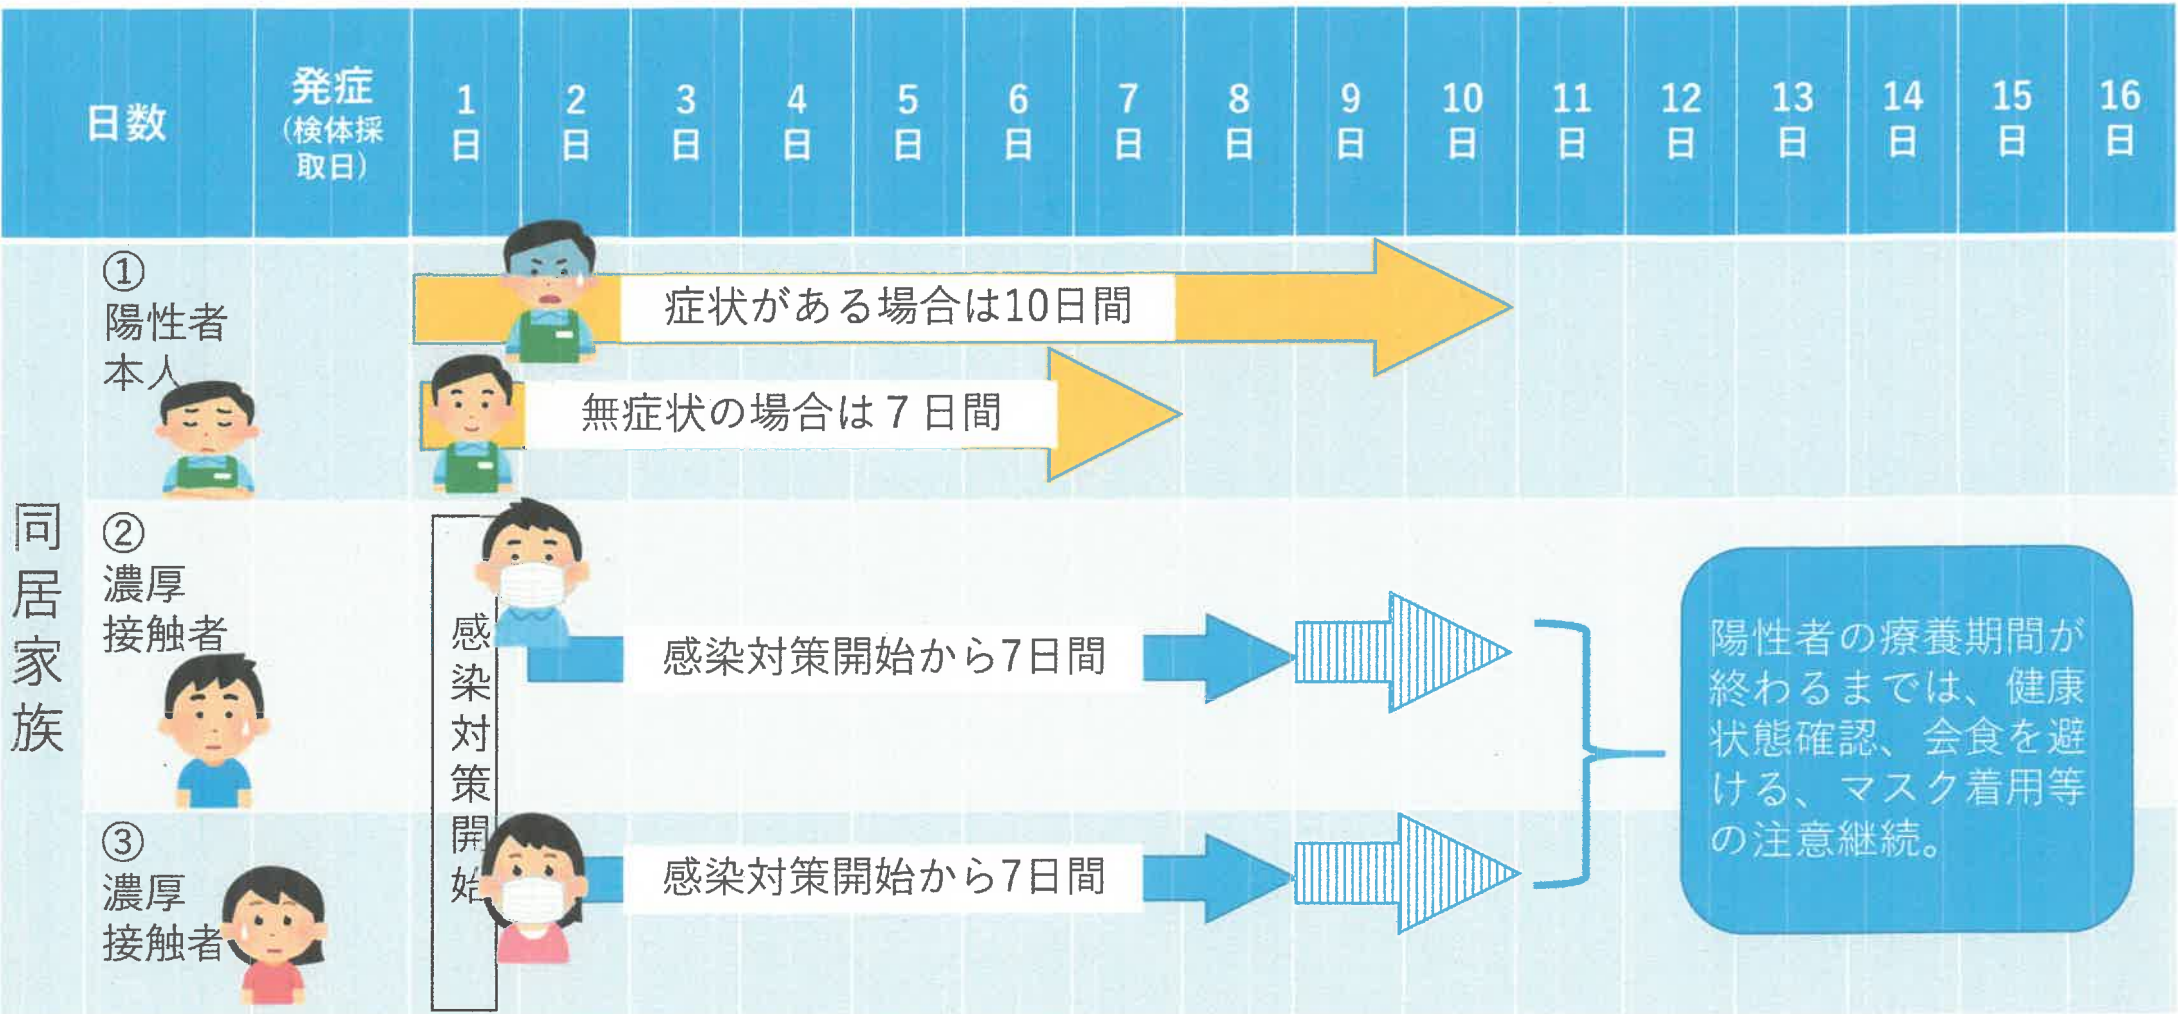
| 日数 | 発症（検体採取日） | 1日 | 2日 | 3日 | 4日 | 5日 | 6日 | 7日 | 8日 | 9日 | 10日 | 11日 | 12日 | 13日 | 14日 | 15日 | 16日 |
|---|---|---|---|---|---|---|---|---|---|---|---|---|---|---|---|---|---|

①陽性者本人

症状がある場合は10日間

無症状の場合は７日間

同居家族

②濃厚接触者

感染対策開始

感染対策開始から7日間

③濃厚接触者

感染対策開始から7日間

陽性者の療養期間が終わるまでは、健康状態確認、会食を避ける、マスク着用等の注意継続。